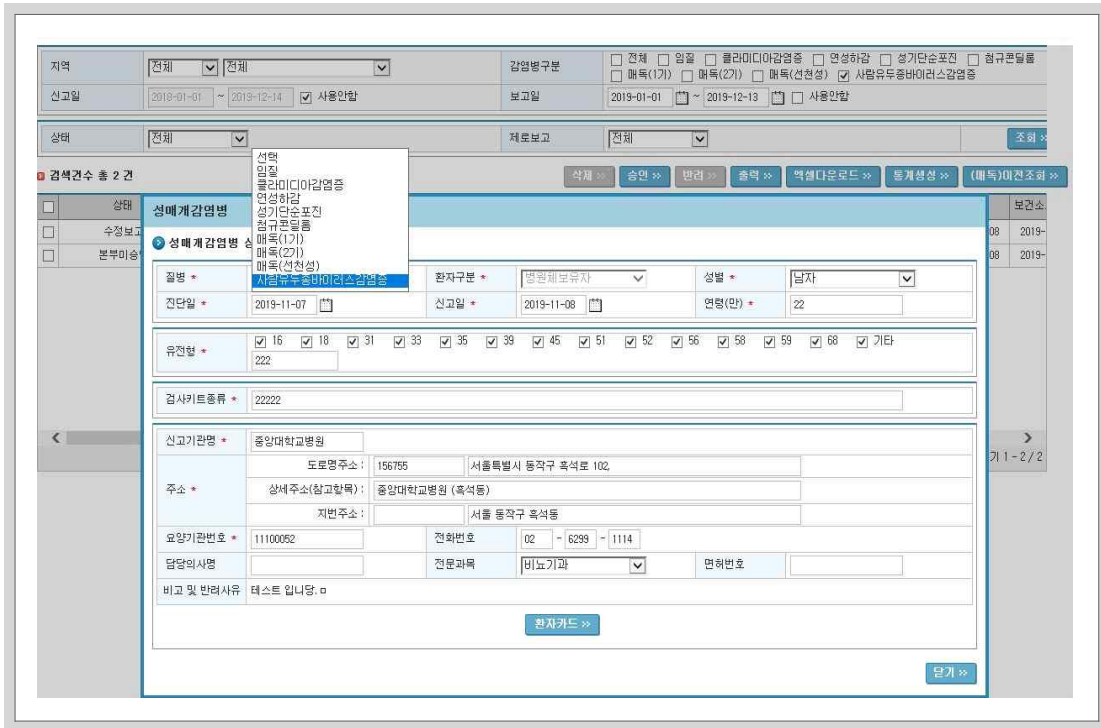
| 지역 | 전체 ▾ 전체 ▾ | 감염병구분 | ☐ 전체 ☐ 임질 ☐ 클라미디아감염증 ☐ 연성하감 ☐ 성기단순포진 ☐ 첨규콘딜롬 ☐ 매독(1기) ☐ 매독(2기) ☐ 매독(선천성) ☑ 사람유두종바이러스감염증 |
|---|---|---|---|
| 신고일 | 2019-01-01 ~ 2019-12-14 ☑ 사용안함 | 보고일 | 2019-01-01 ~ 2019-12-13 ☐ 사용안함 |
| 상태 | 전체 ▾ | 제로보고 | 전체 ▾ |

조회 »

검색건수 총 2 건

삭제 » 승인 » 반려 » 출력 » 엑셀다운로드 » 통계생성 » (매독)이전조회 »

| ☐ | 상태 | | 보건소 |
|---|---|---|---|
| ☐ | 수정보고 | 08 | 2019- |
| ☐ | 본부미승 | 08 | 2019- |

1 - 2 / 2

성매개감염병

성매개감염병 신

선택
임질
클라미디아감염증
연성하감
성기단순포진
첨규콘딜롬
매독(1기)
매독(2기)
매독(선천성)
사람유두종바이러스감염증

| 질병 * | | 환자구분 * | 병원체보유자 ▾ | 성별 * | 남자 ▾ |
|---|---|---|---|---|---|
| 진단일 * | 2019-11-07 | 신고일 * | 2019-11-08 | 연령(만) * | 22 |

| 유전형 * | ☑ 16 ☑ 18 ☑ 31 ☑ 33 ☑ 35 ☑ 39 ☑ 45 ☑ 51 ☑ 52 ☑ 56 ☑ 58 ☑ 59 ☑ 68 ☑ 기타 222 |
|---|---|

| 검사키트종류 * | 22222 |
|---|---|

| 신고기관명 * | 중앙대학교병원 | | | | |
|---|---|---|---|---|---|
| 주소 * | 도로명주소 : | 156755 | 서울특별시 동작구 흑석로 102, | | |
| | 상세주소(참고항목) : | 중앙대학교병원 (흑석동) | | | |
| | 지번주소 : | | 서울 동작구 흑석동 | | |
| 요양기관번호 * | 11100052 | 전화번호 | 02 - 6299 - 1114 | | |
| 담당의사명 | | 전문과목 | 비뇨기과 ▾ | 면허번호 | |
| 비고 및 반려사유 | 테스트 입니당. | | | | |

환자카드 »

닫기 »